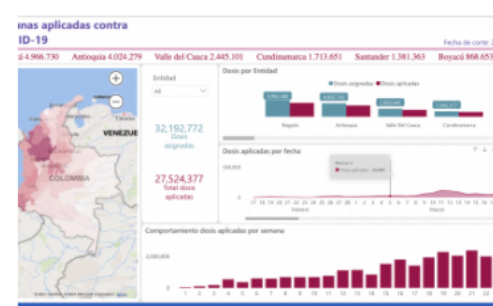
nas aplicadas contra
ID-19

Fecha de corte: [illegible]

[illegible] 4.966.730 Antioquia 4.024.279 Valle del Cauca 2.445.101 Cundinamarca 1.713.651 Santander 1.381.363 Boyacá 868.653

VENEZUE

COLOMBIA

Entidad

All

32,192,772
Dosis asignadas

27,524,377
Total dosis aplicadas

Dosis por Entidad

Dosis asignadas Dosis aplicadas

Bogotá Antioquia Valle Del Cauca Cundinamarca

Dosis aplicadas por fecha

100,000

0

Febrero Marzo

Comportamiento dosis aplicadas por semana

2,000,000

0

1 2 3 4 5 6 7 8 9 10 11 12 13 14 15 16 17 18 19 20 21 22 23